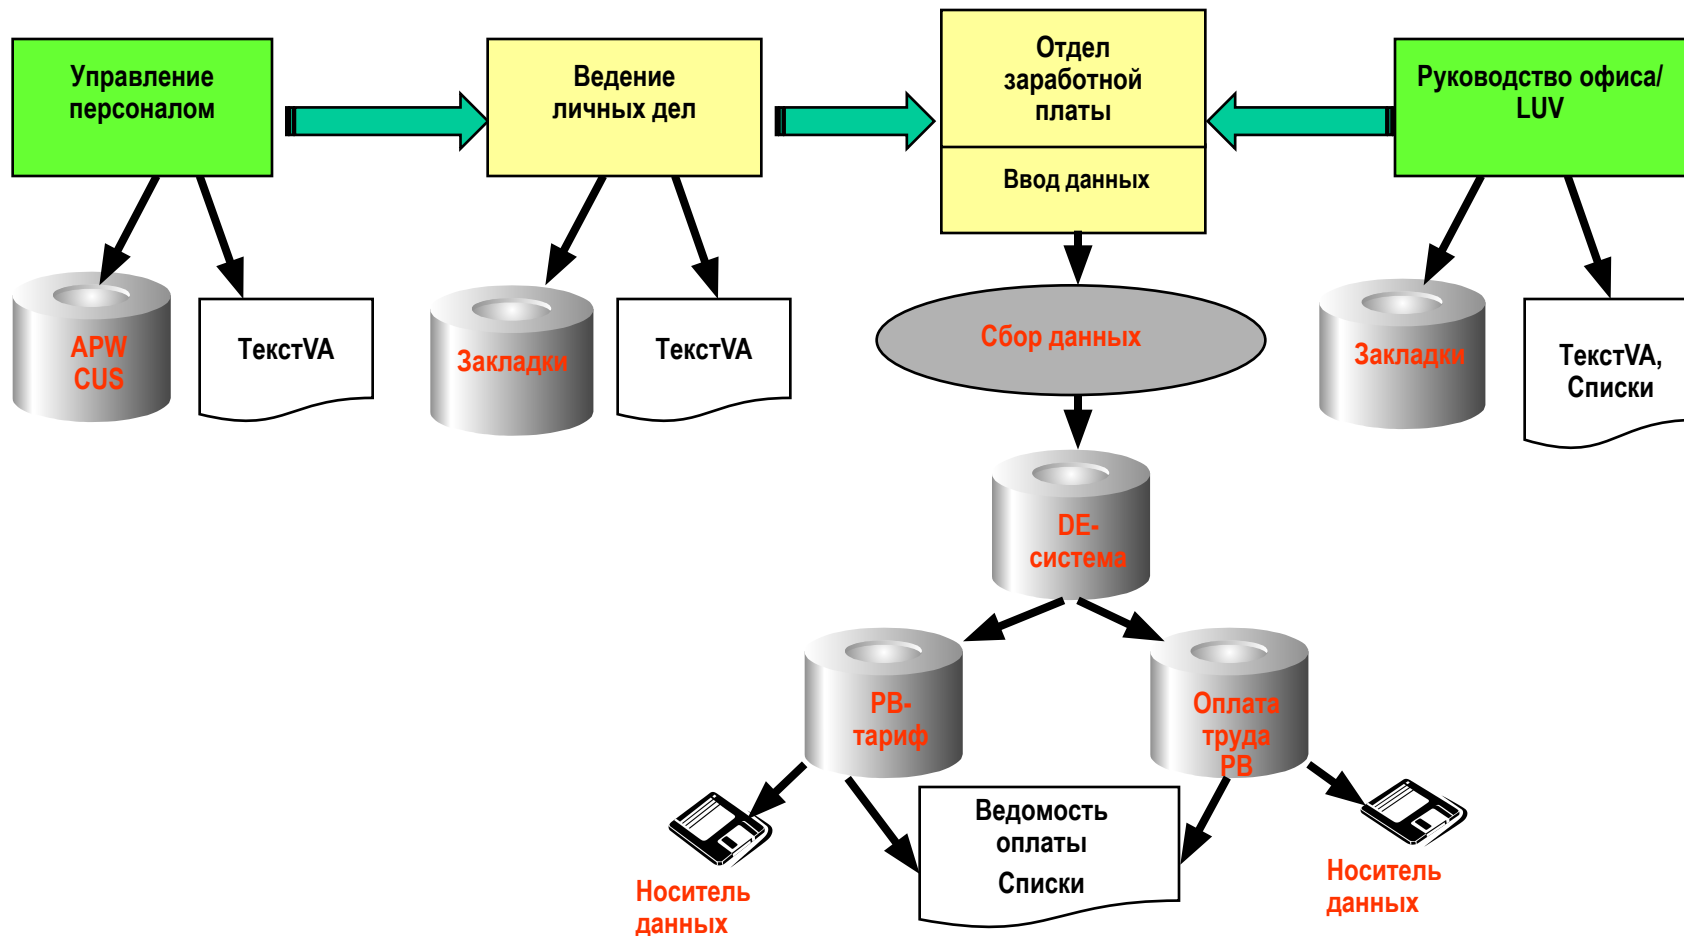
Управление персоналом

Ведение личных дел

Отдел заработной платы

Ввод данных

Руководство офиса/ LUV

APW CUS

ТекстVA

Закладки

ТекстVA

Сбор данных

Закладки

ТекстVA, Списки

DE-система

PB-тариф

Оплата труда PB

Носитель данных

Ведомость оплаты

Списки

Носитель данных